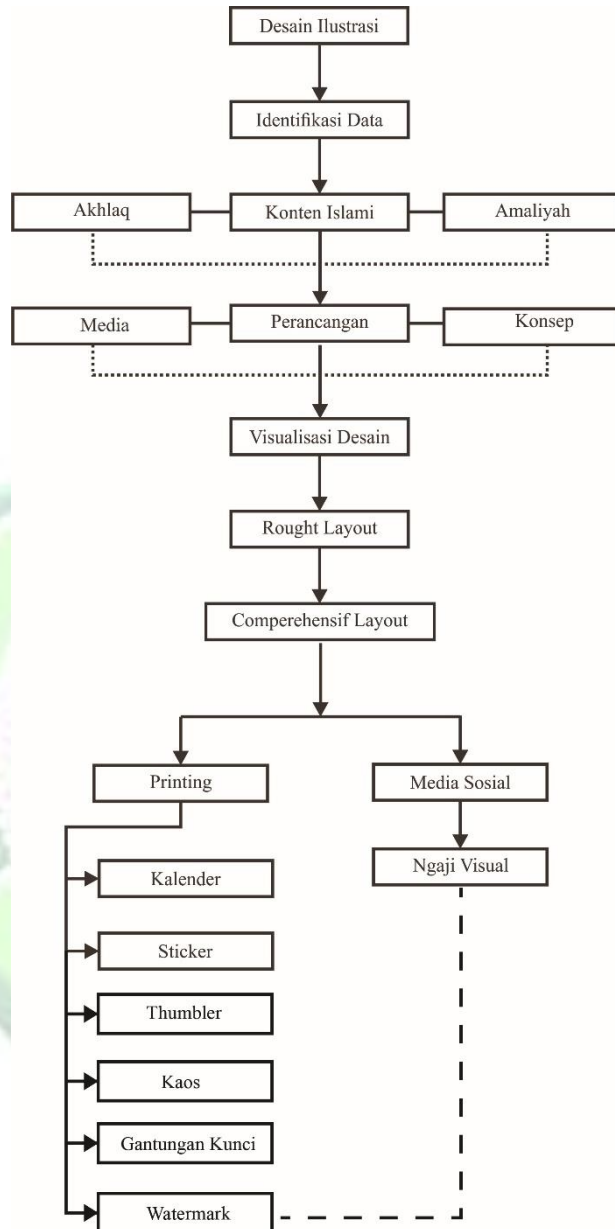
Desain Ilustrasi

Identifikasi Data

Akhlaq

Konten Islami

Amaliyah

Media

Perancangan

Konsep

Visualisasi Desain

Rought Layout

Comperehensif Layout

Printing

Media Sosial

Ngaji Visual

Kalender

Sticker

Thumbler

Kaos

Gantungan Kunci

Watermark